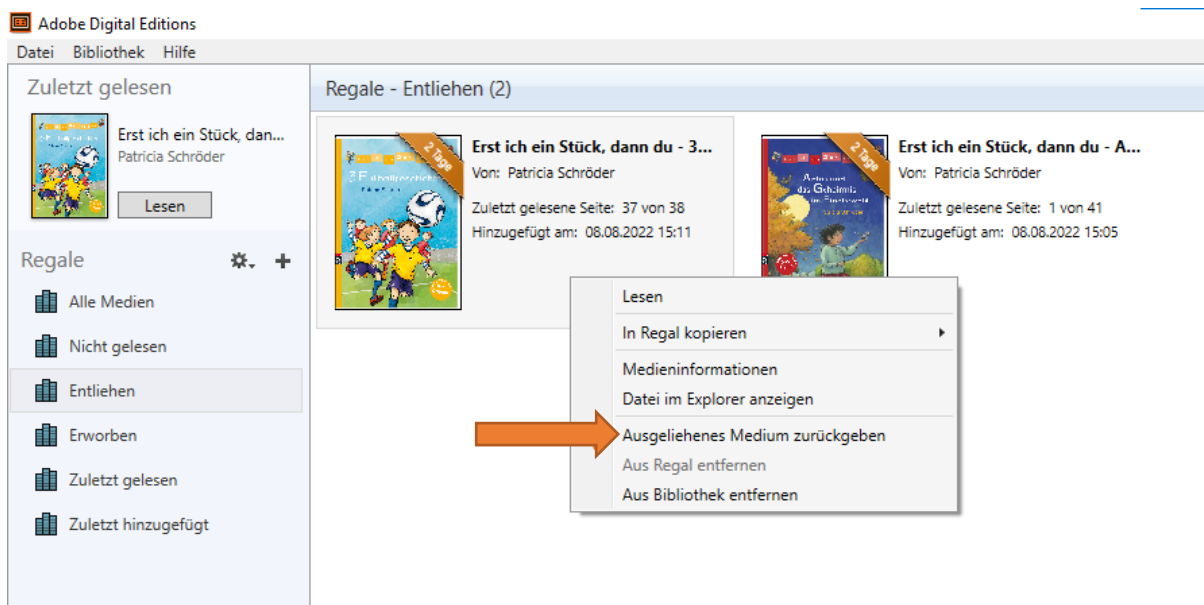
Adobe Digital Editions

Datei Bibliothek Hilfe

Zuletzt gelesen

Erst ich ein Stück, dann...
Patricia Schröder

Lesen

Regale

Alle Medien

Nicht gelesen

Entliehen

Erworben

Zuletzt gelesen

Zuletzt hinzugefügt

Regale - Entliehen (2)

2 Tage

Erst ich ein Stück, dann du - 3...
Von: Patricia Schröder
Zuletzt gelesene Seite: 37 von 38
Hinzugefügt am: 08.08.2022 15:11

2 Tage

Erst ich ein Stück, dann du - A...
Von: Patricia Schröder
Zuletzt gelesene Seite: 1 von 41
Hinzugefügt am: 08.08.2022 15:05

Lesen
In Regal kopieren
Medieninformationen
Datei im Explorer anzeigen
Ausgeliehenes Medium zurückgeben
Aus Regal entfernen
Aus Bibliothek entfernen